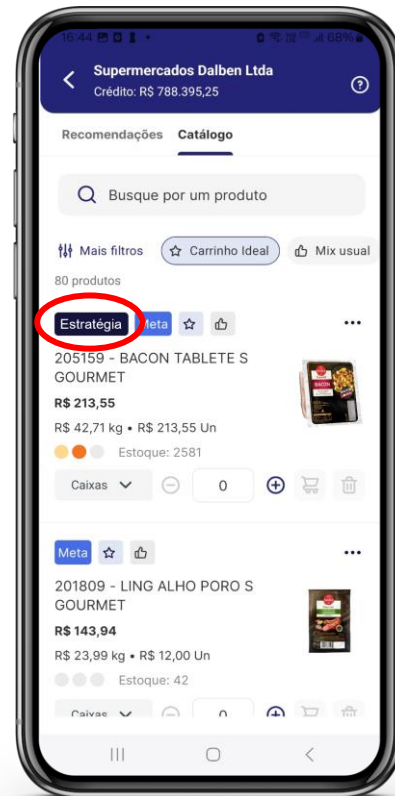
16:44 68%

Supermercados Dalben Ltda
Crédito: R$ 788.395,25

Recomendações Catálogo

Busque por um produto

Mais filtros Carrinho Ideal Mix usual

80 produtos

Estratégia Meta

205159 - BACON TABLETE S GOURMET

R$ 213,55

R$ 42,71 kg • R$ 213,55 Un

Estoque: 2581

Caixas 0

Meta

201809 - LING ALHO PORO S GOURMET

R$ 143,94

R$ 23,99 kg • R$ 12,00 Un

Estoque: 42

Caixas 0